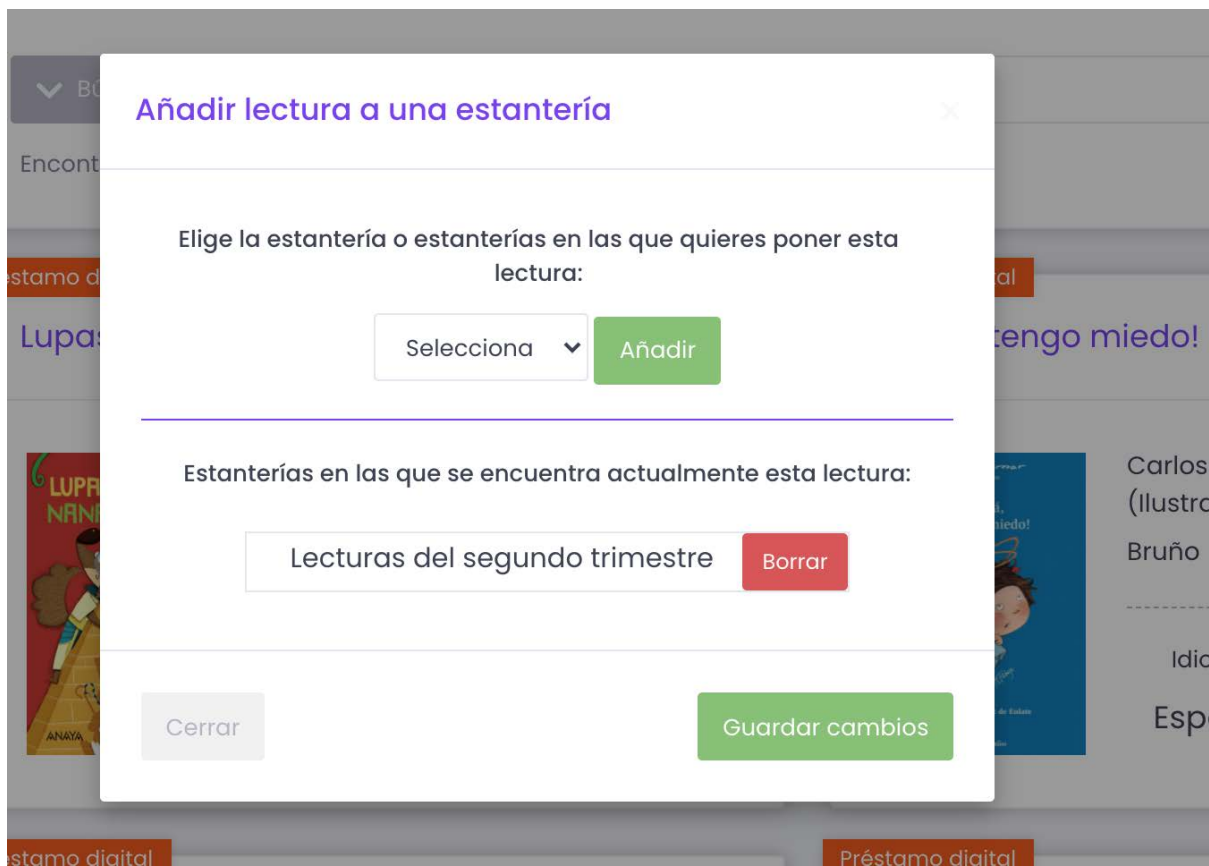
Bú

Encont

éstamo d

Lupas

LUPA
NAN

ANAYA

Añadir lectura a una estantería

×

Elige la estantería o estanterías en las que quieres poner esta lectura:

Selecciona

Añadir

Estanterías en las que se encuentra actualmente esta lectura:

Lecturas del segundo trimestre

Borrar

Cerrar

Guardar cambios

al

tengo miedo!

miedo!

Carlos
(Ilustr

Bruño

Idi

Esp

éstamo digital

Préstamo digital